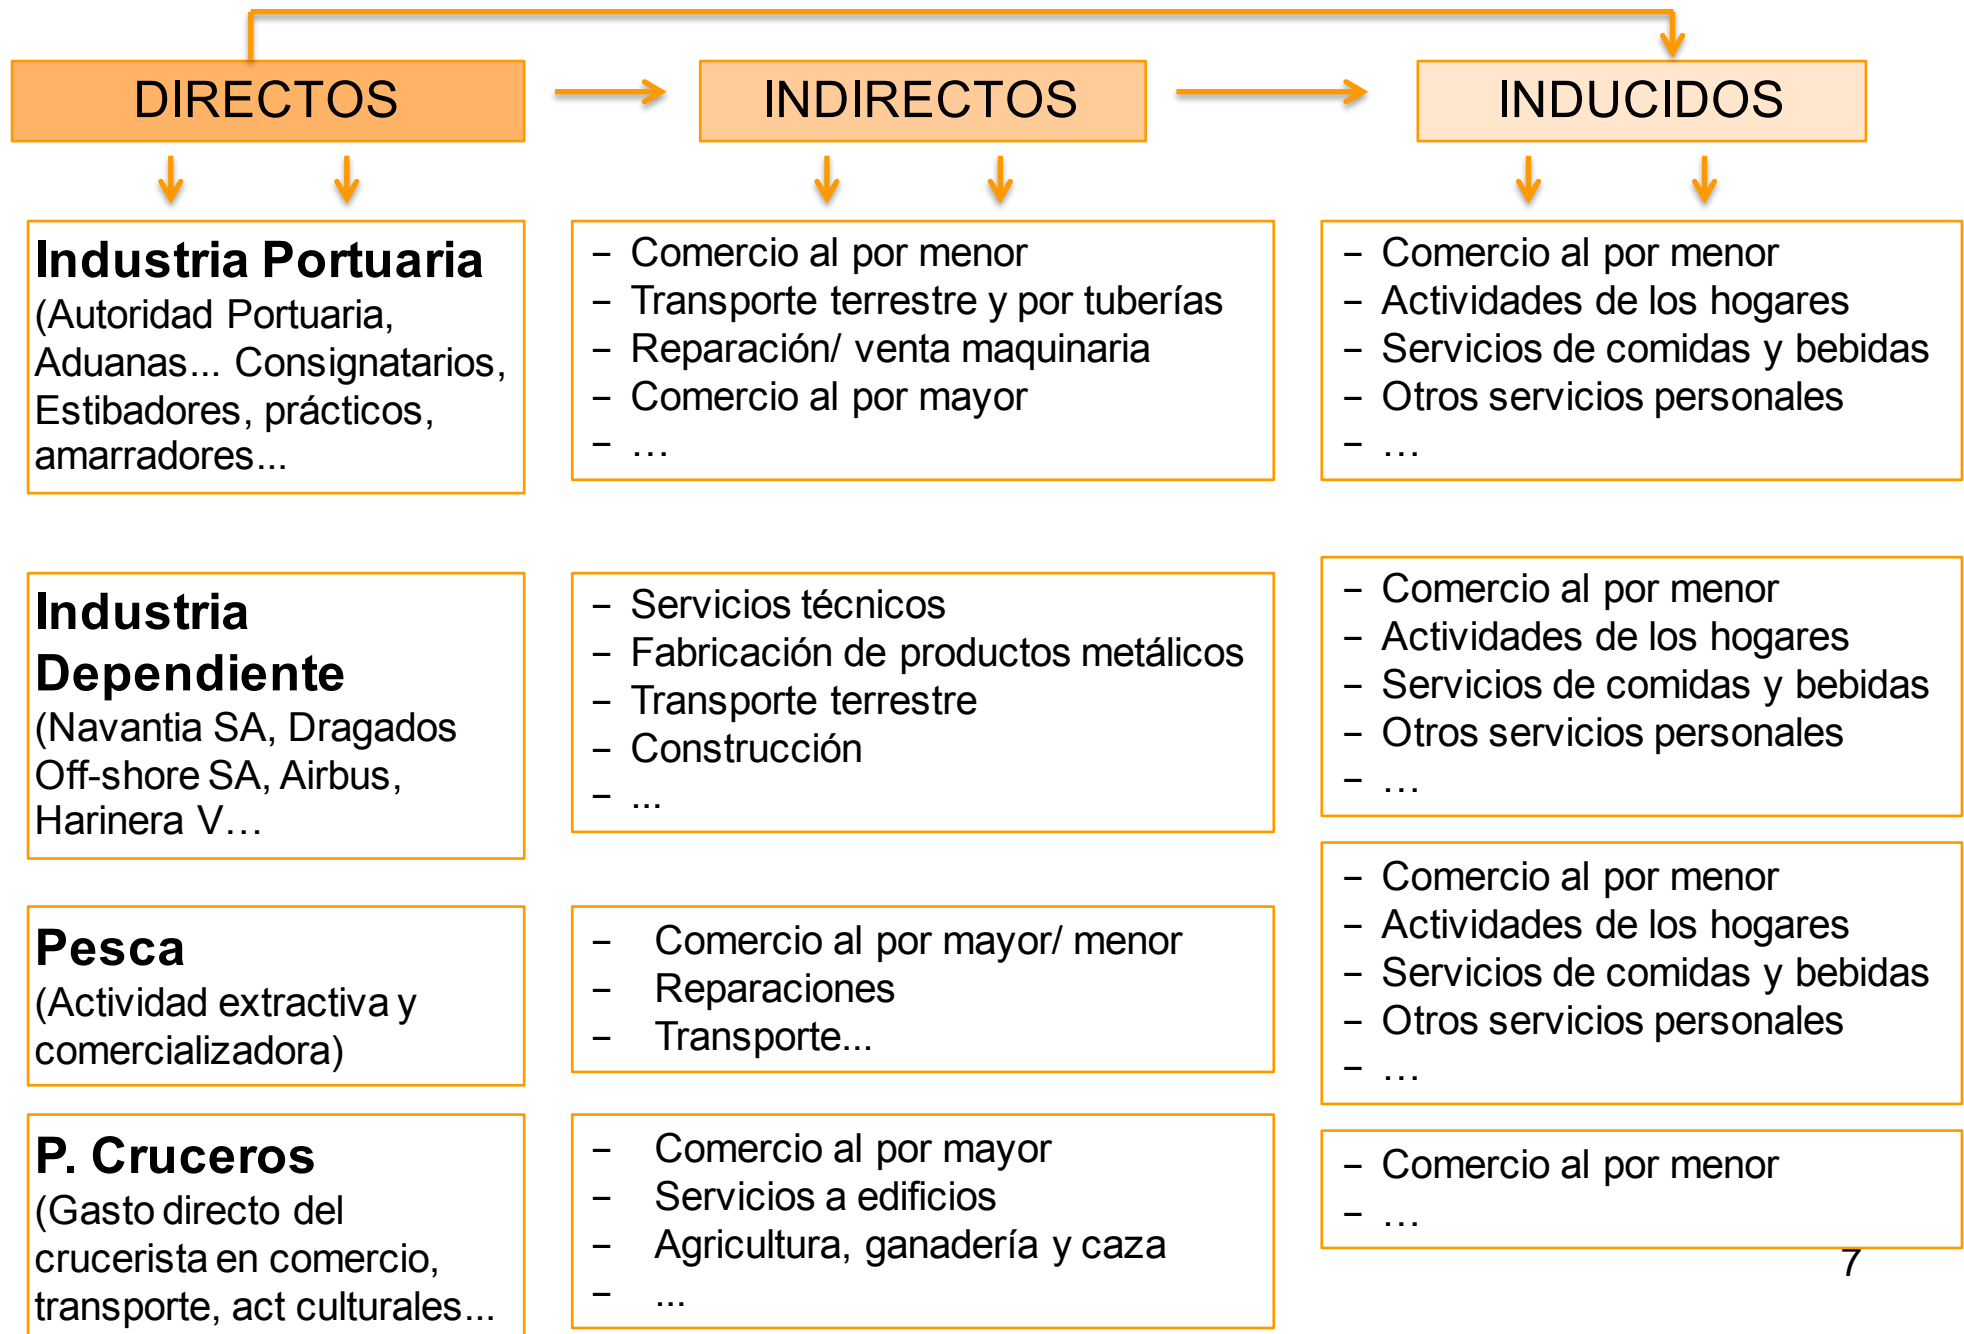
DIRECTOS

INDIRECTOS

INDUCIDOS

**Industria Portuaria**
(Autoridad Portuaria, Aduanas... Consignatarios, Estibadores, prácticos, amarradores...

– Comercio al por menor
– Transporte terrestre y por tuberías
– Reparación/ venta maquinaria
– Comercio al por mayor
– …

– Comercio al por menor
– Actividades de los hogares
– Servicios de comidas y bebidas
– Otros servicios personales
– …

**Industria Dependiente**
(Navantia SA, Dragados Off-shore SA, Airbus, Harinera V…

– Servicios técnicos
– Fabricación de productos metálicos
– Transporte terrestre
– Construcción
– ...

– Comercio al por menor
– Actividades de los hogares
– Servicios de comidas y bebidas
– Otros servicios personales
– …

**Pesca**
(Actividad extractiva y comercializadora)

– Comercio al por mayor/ menor
– Reparaciones
– Transporte...

– Comercio al por menor
– Actividades de los hogares
– Servicios de comidas y bebidas
– Otros servicios personales
– …

**P. Cruceros**
(Gasto directo del crucerista en comercio, transporte, act culturales...

– Comercio al por mayor
– Servicios a edificios
– Agricultura, ganadería y caza
– ...

– Comercio al por menor
– …

7